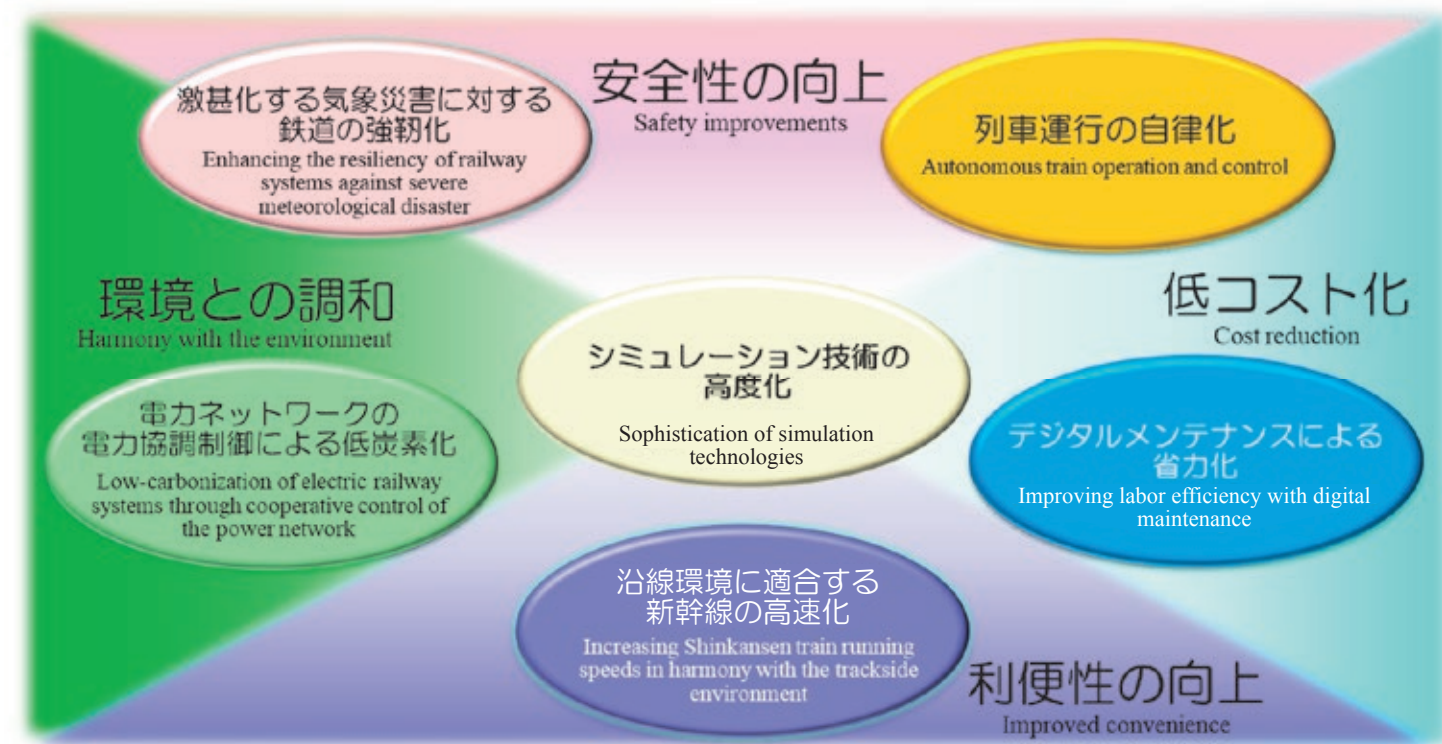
安全性の向上
Safety improvements

激甚化する気象災害に対する鉄道の強靭化
Enhancing the resiliency of railway systems against severe meteorological disaster

列車運行の自律化
Autonomous train operation and control

環境との調和
Harmony with the environment

低コスト化
Cost reduction

シミュレーション技術の高度化
Sophistication of simulation technologies

電力ネットワークの電力協調制御による低炭素化
Low-carbonization of electric railway systems through cooperative control of the power network

デジタルメンテナンスによる省力化
Improving labor efficiency with digital maintenance

沿線環境に適合する新幹線の高速化
Increasing Shinkansen train running speeds in harmony with the trackside environment

利便性の向上
Improved convenience